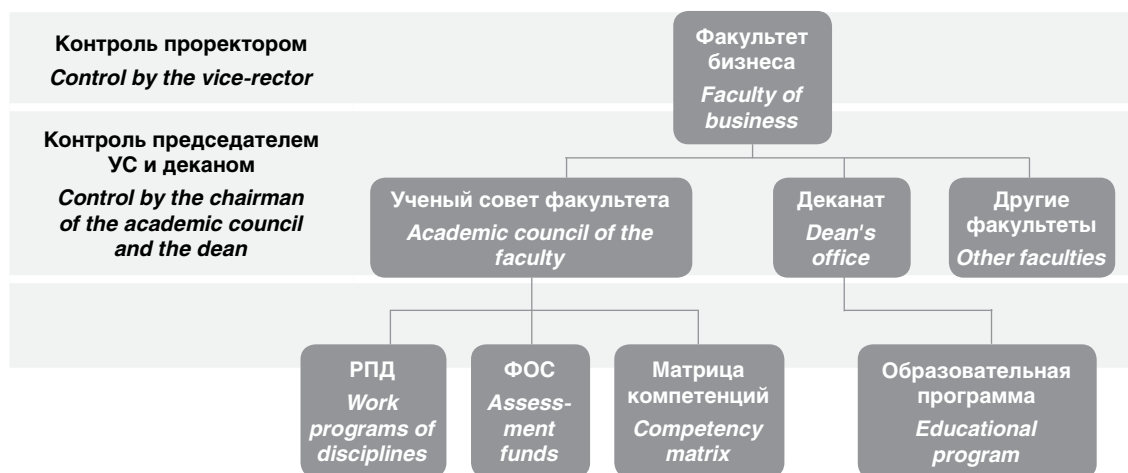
Контроль проректором
Control by the vice-rector

Контроль председателем УС и деканом
Control by the chairman of the academic council and the dean

Факультет бизнеса
Faculty of business

Ученый совет факультета
Academic council of the faculty

Деканат
Dean's office

Другие факультеты
Other faculties

РПД
Work programs of disciplines

ФОС
Assessment funds

Матрица компетенций
Competency matrix

Образовательная программа
Educational program